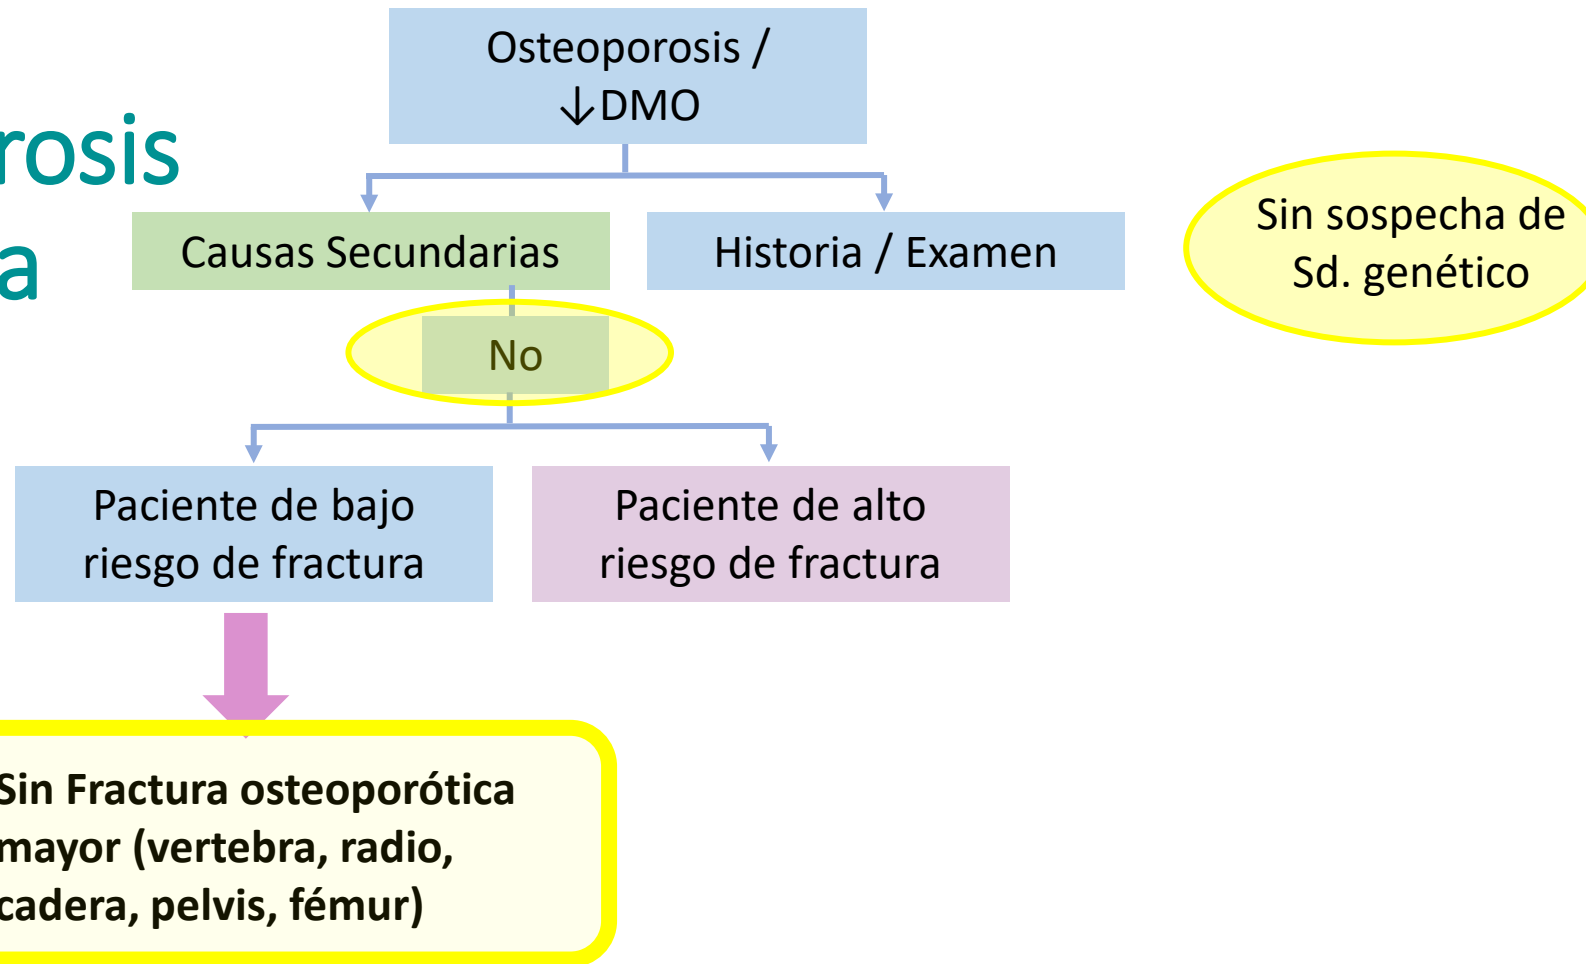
rosis
a

Osteoporosis / ↓DMO

Causas Secundarias

Historia / Examen

Sin sospecha de Sd. genético

No

Paciente de bajo riesgo de fractura

Paciente de alto riesgo de fractura

Sin Fractura osteoporótica mayor (vertebra, radio, cadera, pelvis, fémur)